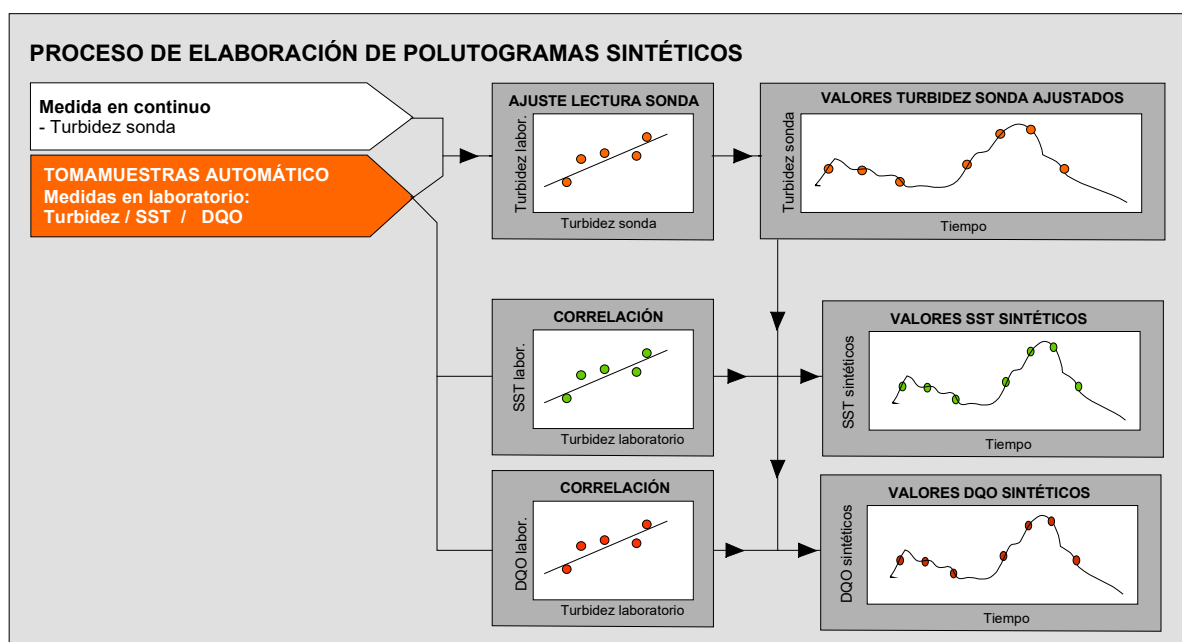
PROCESO DE ELABORACIÓN DE POLUTOGRAMAS SINTÉTICOS

Medida en continuo
- Turbidez sonda

TOMAMUESTRAS AUTOMÁTICO
Medidas en laboratorio:
Turbidez / SST / DQO

AJUSTE LECTURA SONDA
Turbidez labor.
Turbidez sonda

VALORES TURBIDEZ SONDA AJUSTADOS
Turbidez sonda
Tiempo

CORRELACIÓN
SST labor.
Turbidez laboratorio

VALORES SST SINTÉTICOS
SST sintéticos
Tiempo

CORRELACIÓN
DQO labor.
Turbidez laboratorio

VALORES DQO SINTÉTICOS
DQO sintéticos
Tiempo